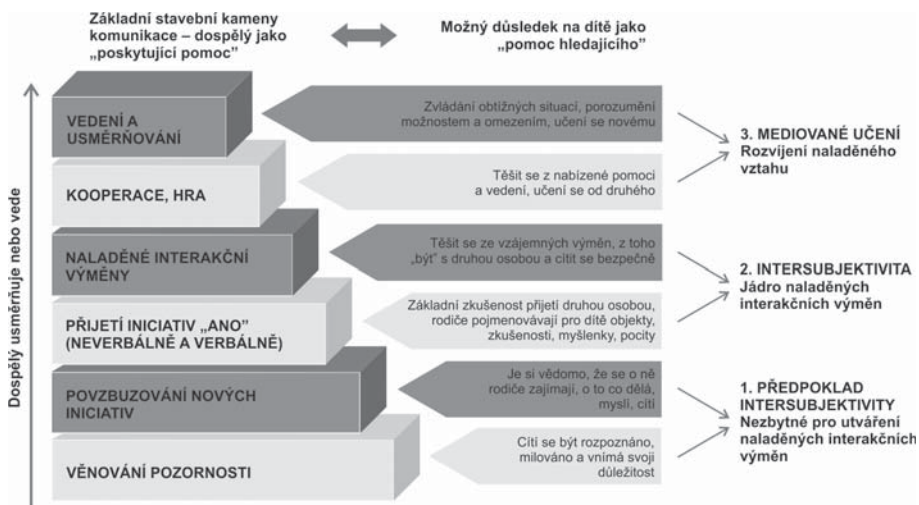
Základní stavební kameny komunikace – dospělý jako „poskytující pomoc"

Možný důsledek na dítě jako „pomoc hledajícího"

Dospělý usměrňuje nebo vede

VEDENÍ A USMĚRŇOVÁNÍ

Zvládání obtížných situací, porozumění možnostem a omezením, učení se novému

KOOPERACE, HRA

Těšit se z nabízené pomoci a vedení, učení se od druhého

3. MEDIOVANÉ UČENÍ
Rozvíjení naladěného vztahu

NALADĚNÉ INTERAKČNÍ VÝMĚNY

Těšit se ze vzájemných výměn, z toho „být" s druhou osobou a cítit se bezpečně

PŘIJETÍ INICIATIV „ANO" (NEVERBÁLNĚ A VERBÁLNĚ)

Základní zkušenost přijetí druhou osobou, rodiče pojmenovávají pro dítě objekty, zkušenosti, myšlenky, pocity

2. INTERSUBJEKTIVITA
Jádro naladěných interakčních výměn

POVZBUZOVÁNÍ NOVÝCH INICIATIV

Je si vědomo, že se o ně rodiče zajímají, o to co dělá, myslí, cítí

VĚNOVÁNÍ POZORNOSTI

Cítí se být rozpoznáno, milováno a vnímá svoji důležitost

1. PŘEDPOKLAD INTERSUBJEKTIVITY
Nezbytné pro utváření naladěných interakčních výměn